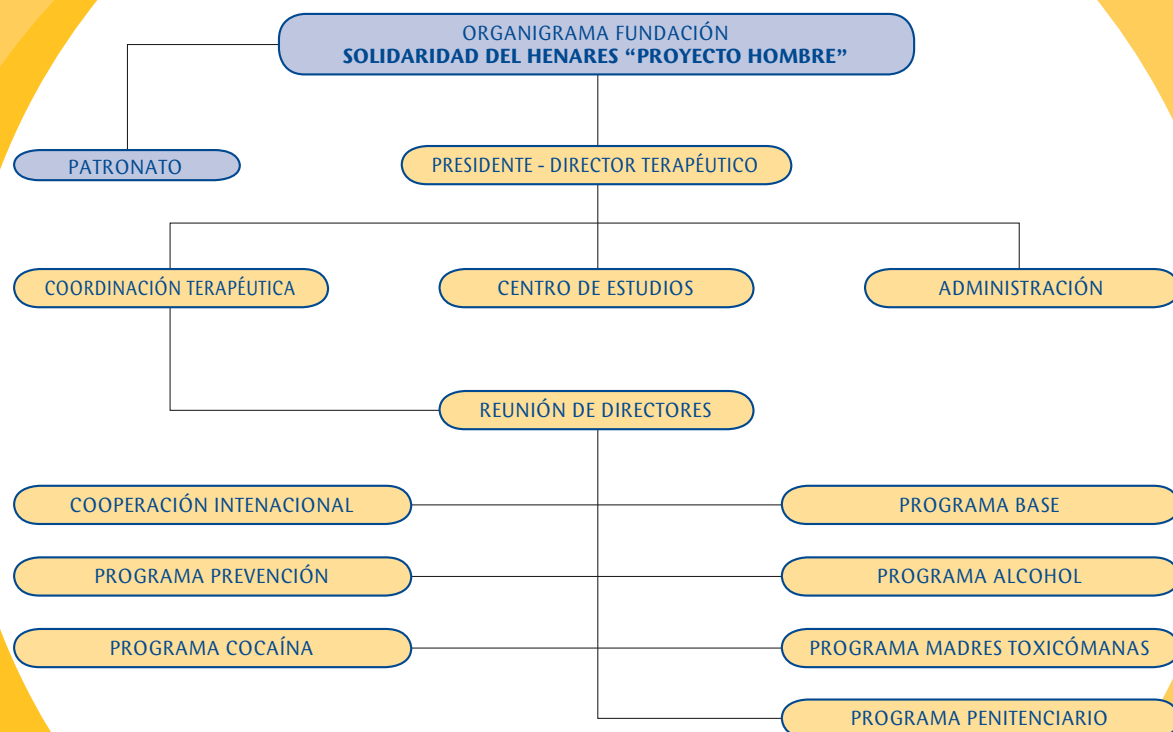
ORGANIGRAMA FUNDACIÓN
SOLIDARIDAD DEL HENARES “PROYECTO HOMBRE”

PATRONATO

PRESIDENTE - DIRECTOR TERAPÉUTICO

COORDINACIÓN TERAPÉUTICA

CENTRO DE ESTUDIOS

ADMINISTRACIÓN

REUNIÓN DE DIRECTORES

COOPERACIÓN INTENACIONAL

PROGRAMA BASE

PROGRAMA PREVENCIÓN

PROGRAMA ALCOHOL

PROGRAMA COCAÍNA

PROGRAMA MADRES TOXICÓMANAS

PROGRAMA PENITENCIARIO